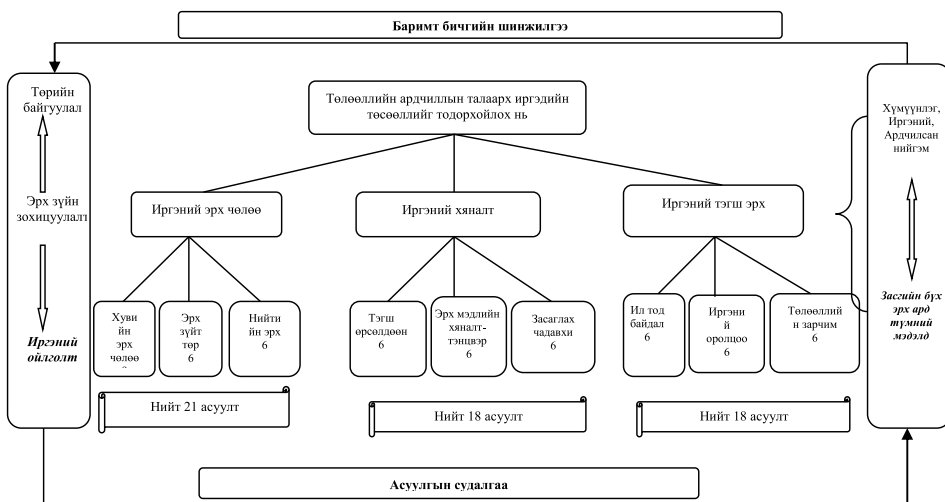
Баримт бичгийн шинжилгээ

Төрийн байгуулал

Эрх зүйн зохицуулалт

Иргэний ойлголт

Төлөөллийн ардчиллын талаарх иргэдийн төсөөллийг тодорхойлох нь

Иргэний эрх чөлөө

Иргэний хяналт

Иргэний тэгш эрх

Хувийн эрх чөлөө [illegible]

Эрх зүйт төр 6

Нийтийн эрх 6

Тэгш өрсөлдөөн 6

Эрх мэдлийн хяналт-тэнцвэр 6

Засаглах чадавхи 6

Ил тод байдал 6

Иргэний оролцоо 6

Төлөөллийн зарчим 6

Нийт 21 асуулт

Нийт 18 асуулт

Нийт 18 асуулт

Хүмүүнлэг, Иргэний, Ардчилсан нийгэм

Засгийн бүх эрх ард түмний мэдэлд

Асуулгын судалгаа